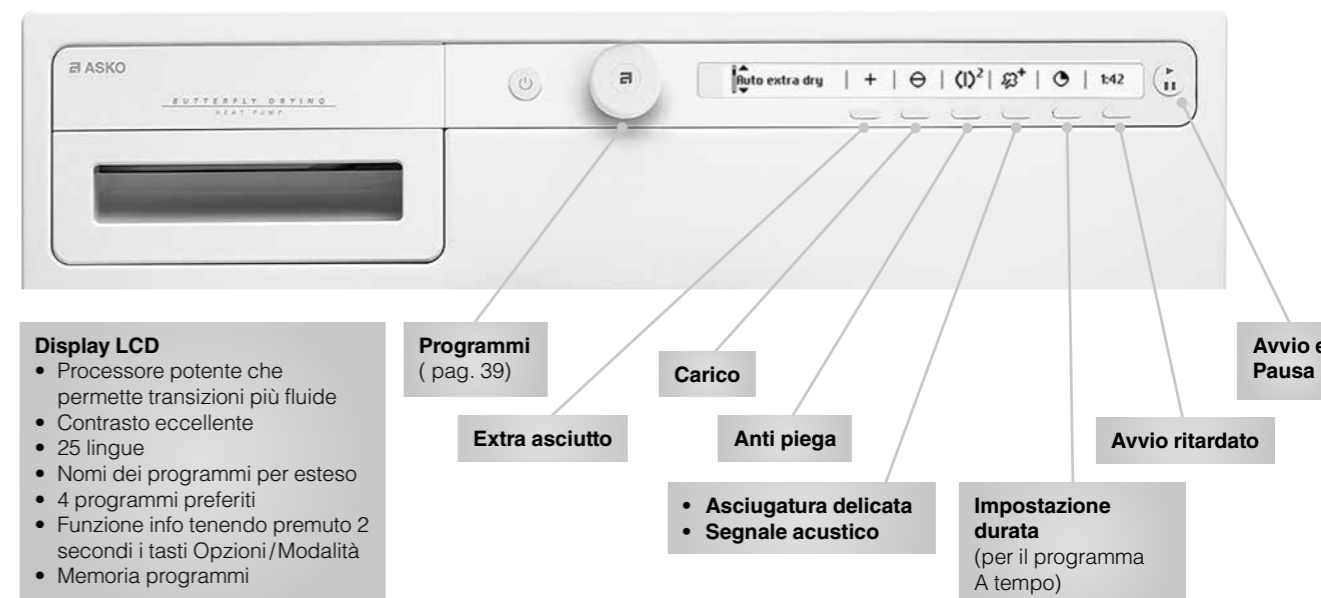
ASKO

BUTTERFLY DRYING
HEAT PUMP

Auto extra dry | + | ⊖ | $(I)^2$ | | | 1:42

Display LCD
• Processore potente che permette transizioni più fluide
• Contrasto eccellente
• 25 lingue
• Nomi dei programmi per esteso
• 4 programmi preferiti
• Funzione info tenendo premuto 2 secondi i tasti Opzioni/Modalità
• Memoria programmi

Programmi
( pag. 39)

Extra asciutto

Carico

Anti piega

• Asciugatura delicata
• Segnale acustico

Impostazione durata
(per il programma A tempo)

Avvio ritardato

Avvio e
Pausa